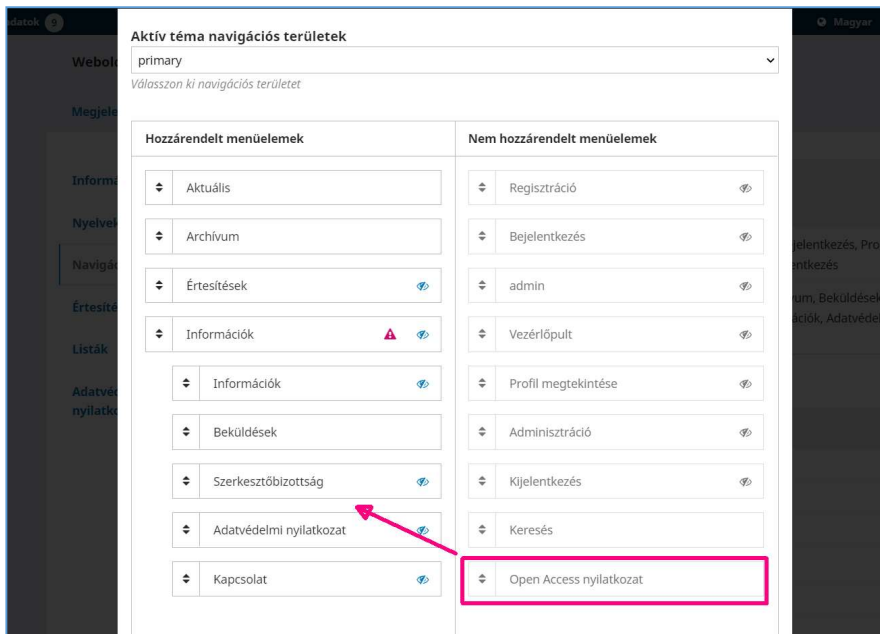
adatok 0

Magyar

Webol

Megjel

Informá

Nyelvek

Navigác

Értesíté

Listák

Adatvé nyilatko

jelentkezés, Pro entkezés

um, Beküldések ációk, Adatvéd

Aktív téma navigációs területek

primary

Válasszon ki navigációs területet

| Hozzárendelt menüelemek | Nem hozzárendelt menüelemek |
|---|---|
| Aktuális | Regisztráció |
| Archívum | Bejelentkezés |
| Értesítések | admin |
| Információk | Vezérlőpult |
| Információk | Profil megtekintése |
| Beküldések | Adminisztráció |
| Szerkesztőbizottság | Kijelentkezés |
| Adatvédelmi nyilatkozat | Keresés |
| Kapcsolat | Open Access nyilatkozat |